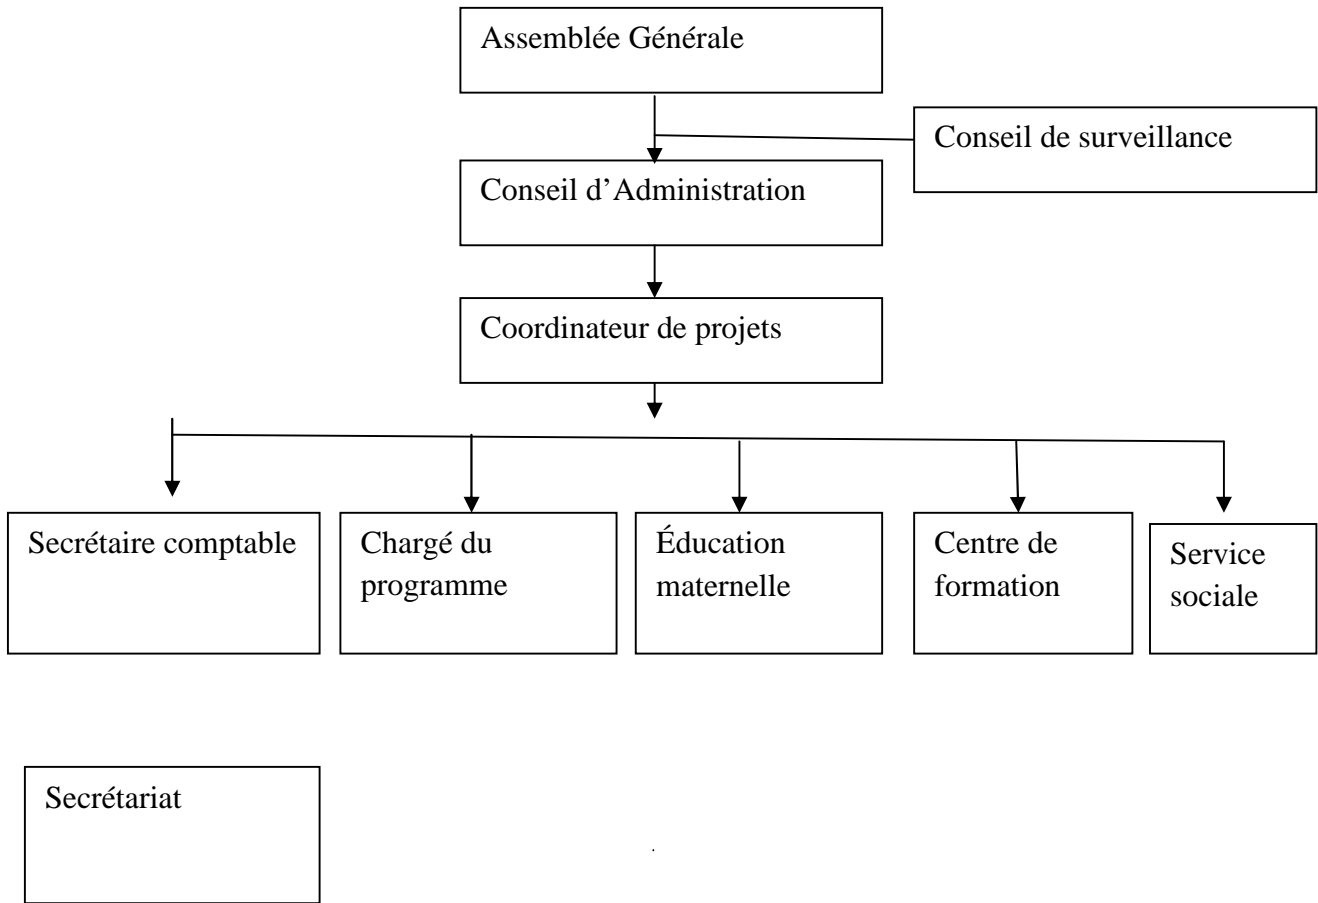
Assemblée Générale

Conseil de surveillance

Conseil d’Administration

Coordinateur de projets

Secrétaire comptable

Chargé du programme

Éducation maternelle

Centre de formation

Service sociale

Secrétariat